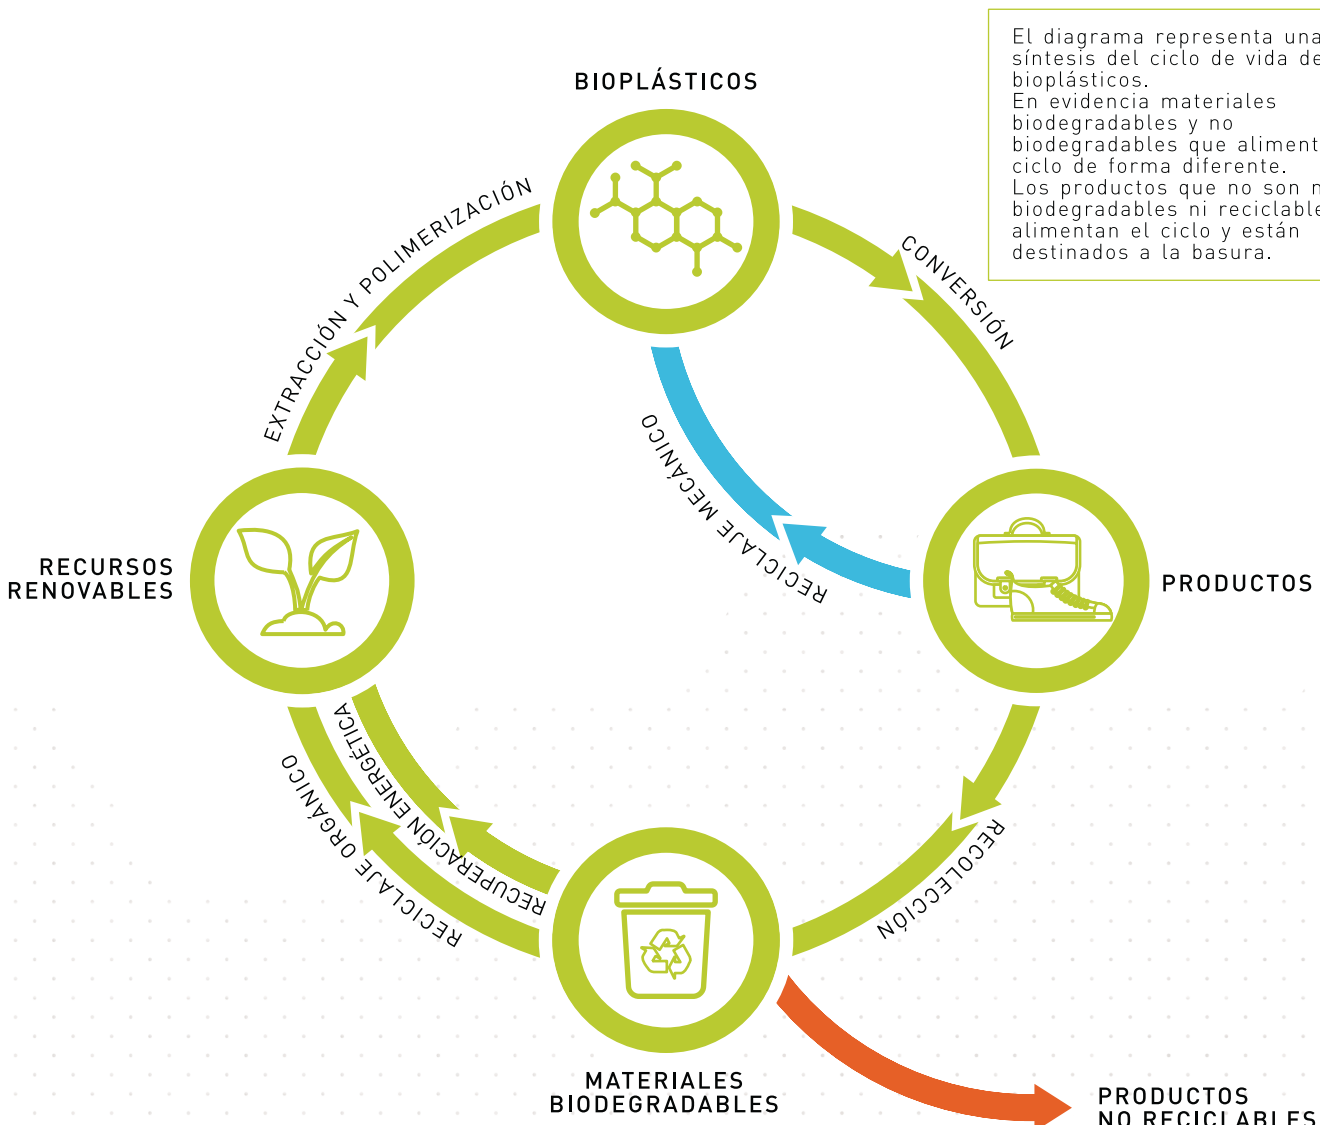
El diagrama representa una síntesis del ciclo de vida de bioplásticos.
En evidencia materiales biodegradables y no biodegradables que aliment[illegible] ciclo de forma diferente.
Los productos que no son n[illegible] biodegradables ni reciclable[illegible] alimentan el ciclo y están destinados a la basura.

BIOPLÁSTICOS

EXTRACCIÓN Y POLIMERIZACIÓN

CONVERSIÓN

RECICLAJE MECÁNICO

RECURSOS RENOVABLES

PRODUCTOS

RECUPERACIÓN ENERGÉTICA

RECICLAJE ORGÁNICO

RECOLECCIÓN

MATERIALES BIODEGRADABLES

PRODUCTOS NO RECICLABLES